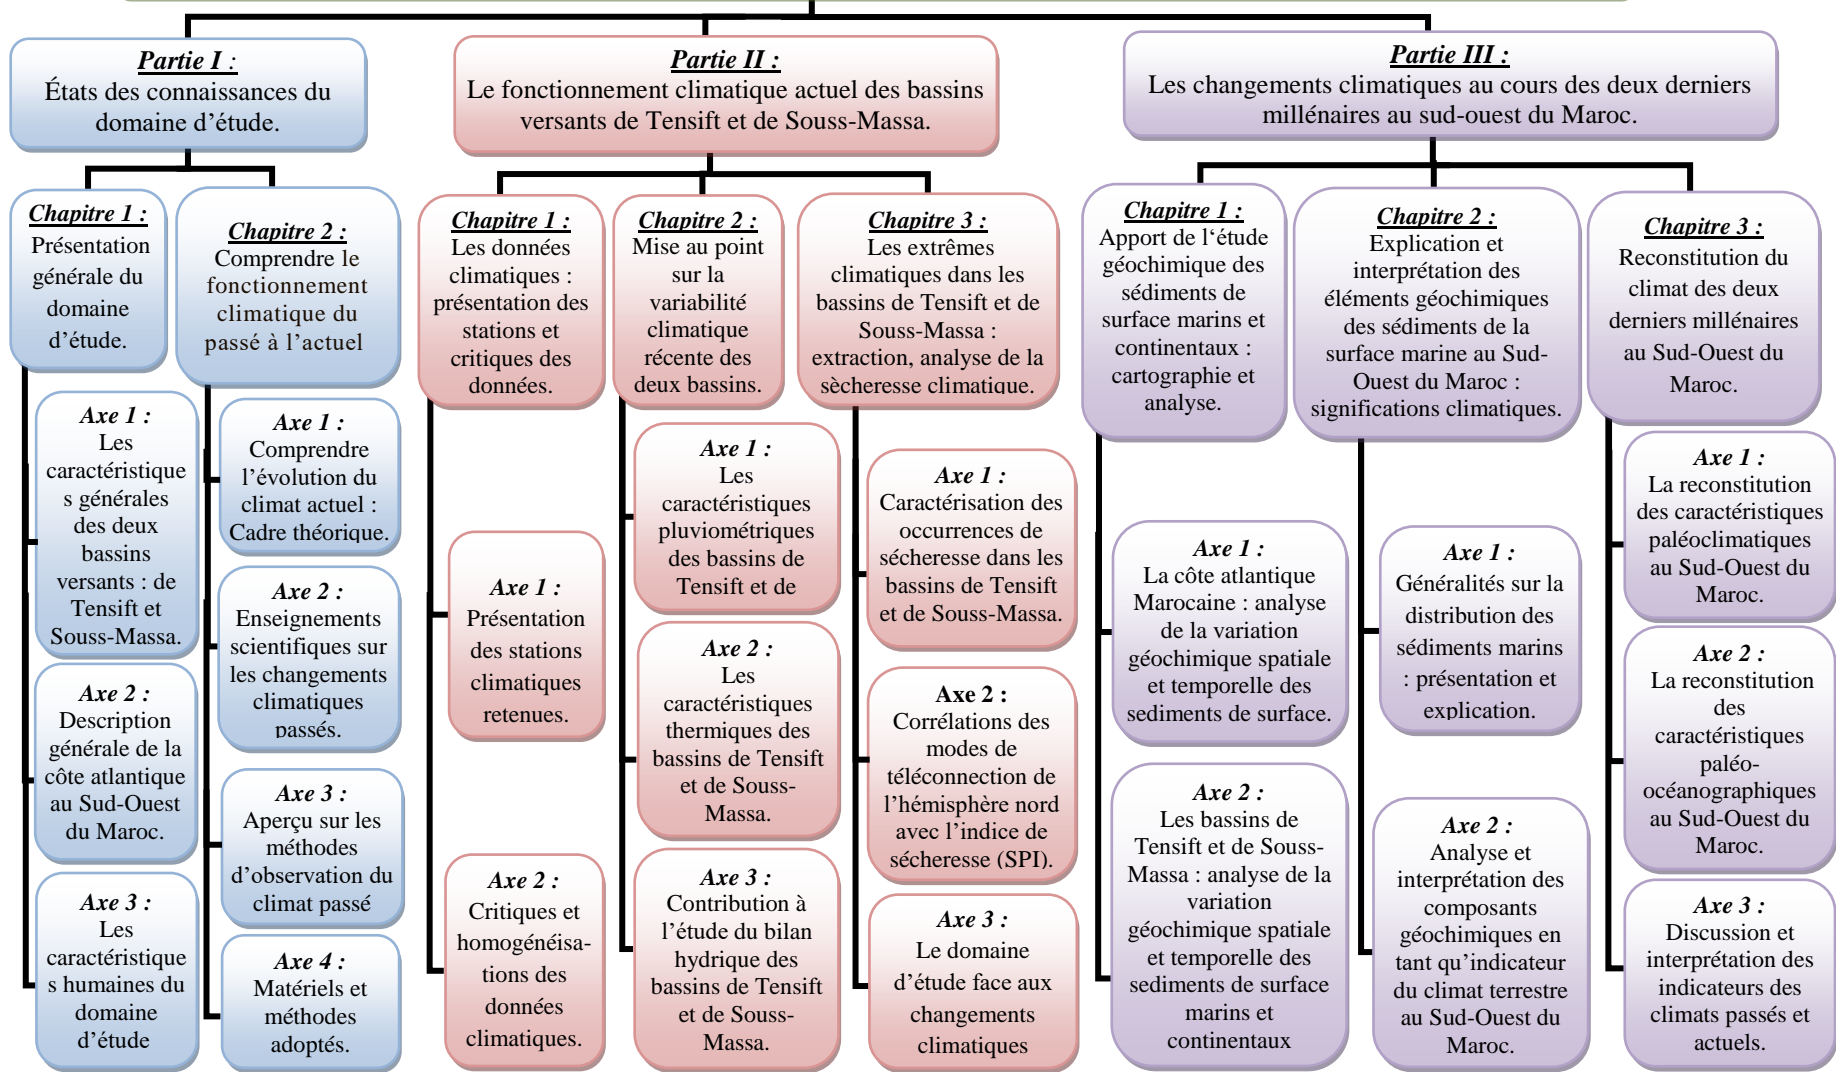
Partie I :
États des connaissances du domaine d'étude.

Chapitre 1 :
Présentation générale du domaine d'étude.

Axe 1 :
Les caractéristiques générales des deux bassins versants : de Tensift et Souss-Massa.

Axe 2 :
Description générale de la côte atlantique au Sud-Ouest du Maroc.

Axe 3 :
Les caractéristiques humaines du domaine d'étude

Chapitre 2 :
Comprendre le fonctionnement climatique du passé à l'actuel

Axe 1 :
Comprendre l'évolution du climat actuel : Cadre théorique.

Axe 2 :
Enseignements scientifiques sur les changements climatiques passés.

Axe 3 :
Aperçu sur les méthodes d'observation du climat passé

Axe 4 :
Matériels et méthodes adoptés.

Partie II :
Le fonctionnement climatique actuel des bassins versants de Tensift et de Souss-Massa.

Chapitre 1 :
Les données climatiques : présentation des stations et critiques des données.

Axe 1 :
Présentation des stations climatiques retenues.

Axe 2 :
Critiques et homogénéisations des données climatiques.

Chapitre 2 :
Mise au point sur la variabilité climatique récente des deux bassins.

Axe 1 :
Les caractéristiques pluviométriques des bassins de Tensift et de

Axe 2 :
Les caractéristiques thermiques des bassins de Tensift et de Souss-Massa.

Axe 3 :
Contribution à l'étude du bilan hydrique des bassins de Tensift et de Souss-Massa.

Chapitre 3 :
Les extrêmes climatiques dans les bassins de Tensift et de Souss-Massa : extraction, analyse de la sècheresse climatique.

Axe 1 :
Caractérisation des occurrences de sécheresse dans les bassins de Tensift et de Souss-Massa.

Axe 2 :
Corrélations des modes de téléconnection de l'hémisphère nord avec l'indice de sécheresse (SPI).

Axe 3 :
Le domaine d'étude face aux changements climatiques

Partie III :
Les changements climatiques au cours des deux derniers millénaires au sud-ouest du Maroc.

Chapitre 1 :
Apport de l'étude géochimique des sédiments de surface marins et continentaux : cartographie et analyse.

Axe 1 :
La côte atlantique Marocaine : analyse de la variation géochimique spatiale et temporelle des sediments de surface.

Axe 2 :
Les bassins de Tensift et de Souss-Massa : analyse de la variation géochimique spatiale et temporelle des sediments de surface marins et continentaux

Chapitre 2 :
Explication et interprétation des éléments géochimiques des sédiments de la surface marine au Sud-Ouest du Maroc : significations climatiques.

Axe 1 :
Généralités sur la distribution des sédiments marins : présentation et explication.

Axe 2 :
Analyse et interprétation des composants géochimiques en tant qu'indicateur du climat terrestre au Sud-Ouest du Maroc.

Chapitre 3 :
Reconstitution du climat des deux derniers millénaires au Sud-Ouest du Maroc.

Axe 1 :
La reconstitution des caractéristiques paléoclimatiques au Sud-Ouest du Maroc.

Axe 2 :
La reconstitution des caractéristiques paléo-océanographiques au Sud-Ouest du Maroc.

Axe 3 :
Discussion et interprétation des indicateurs des climats passés et actuels.